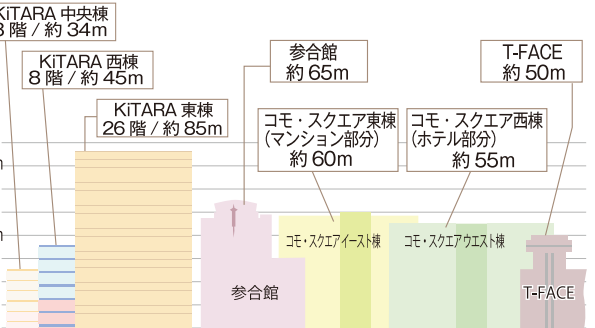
KiTARA 中央棟
3 階 / 約 34m

KiTARA 西棟
8 階 / 約 45m

KiTARA 東棟
26 階 / 約 85m

参合館
約 65m

コモ・スクエア東棟
(マンション部分)
約 60m

コモ・スクエア西棟
(ホテル部分)
約 55m

T-FACE
約 50m

コモ・スクエアイースト棟

コモ・スクエアウエスト棟

参合館

T-FACE